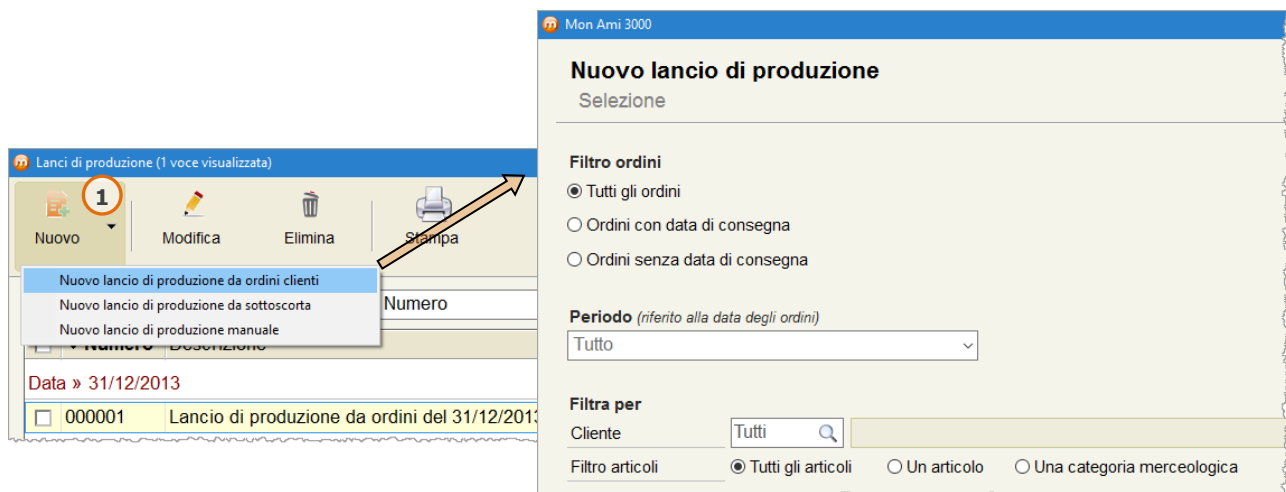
Lanci di produzione (1 voce visualizzata)

1

Nuovo

Modifica

Elimina

Stampa

Nuovo lancio di produzione da ordini clienti
Nuovo lancio di produzione da sottoscorta
Nuovo lancio di produzione manuale

Numero

Numero Descrizione

Data » 31/12/2013

000001 Lancio di produzione da ordini del 31/12/2013

Mon Ami 3000

Nuovo lancio di produzione
Selezione

Filtro ordini
Tutti gli ordini
Ordini con data di consegna
Ordini senza data di consegna

Periodo (riferito alla data degli ordini)
Tutto

Filtra per
Cliente Tutti
Filtro articoli Tutti gli articoli Un articolo Una categoria merceologica